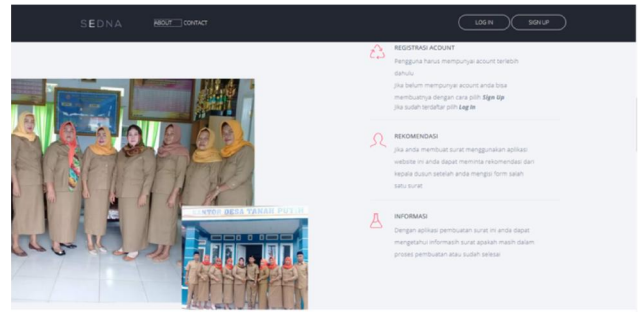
SEDNA

ABOUT CONTACT

LOG IN

SIGN UP

KANTOR DESA TANAH PUTIH

REGISTRASI ACOUNT

Pengguna harus mempunyai acount terlebih dahulu

Jika belum mempunyai acount anda bisa membuatnya dengan cara pilih **Sign Up**

Jika sudah terdaftar pilih **Log In**

REKOMENDASI

Jika anda membuat surat menggunakan aplikasi website ini anda dapat meminta rekomendasi dari kepala dusun setelah anda mengisi form salah satu surat

INFORMASI

Dengan aplikasi pembuatan surat ini anda dapat mengetahui informasih surat apakah masih dalam proses pembuatan atau sudah selesai